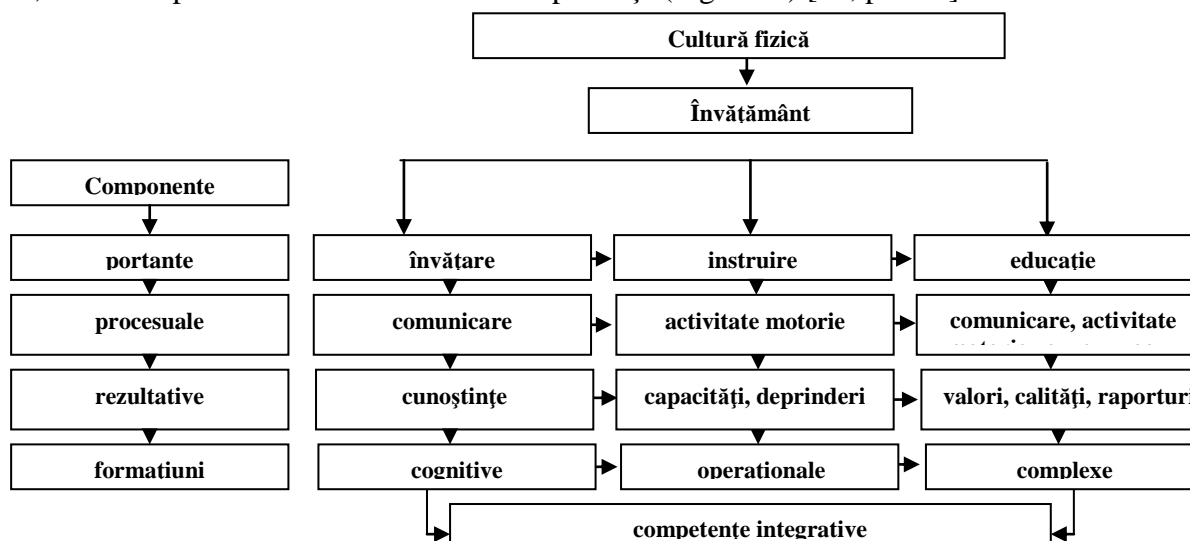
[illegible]

Cultură fizică

Învățământ

Componente

portante

procesuale

rezultative

formațiuni

învățare

comunicare

cunoştinţe

cognitive

instruire

activitate motorie

capacităţi, deprinderi

operaționale

educație

comunicare, activitate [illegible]

valori, calităţi, raporturi

complexe

competențe integrative